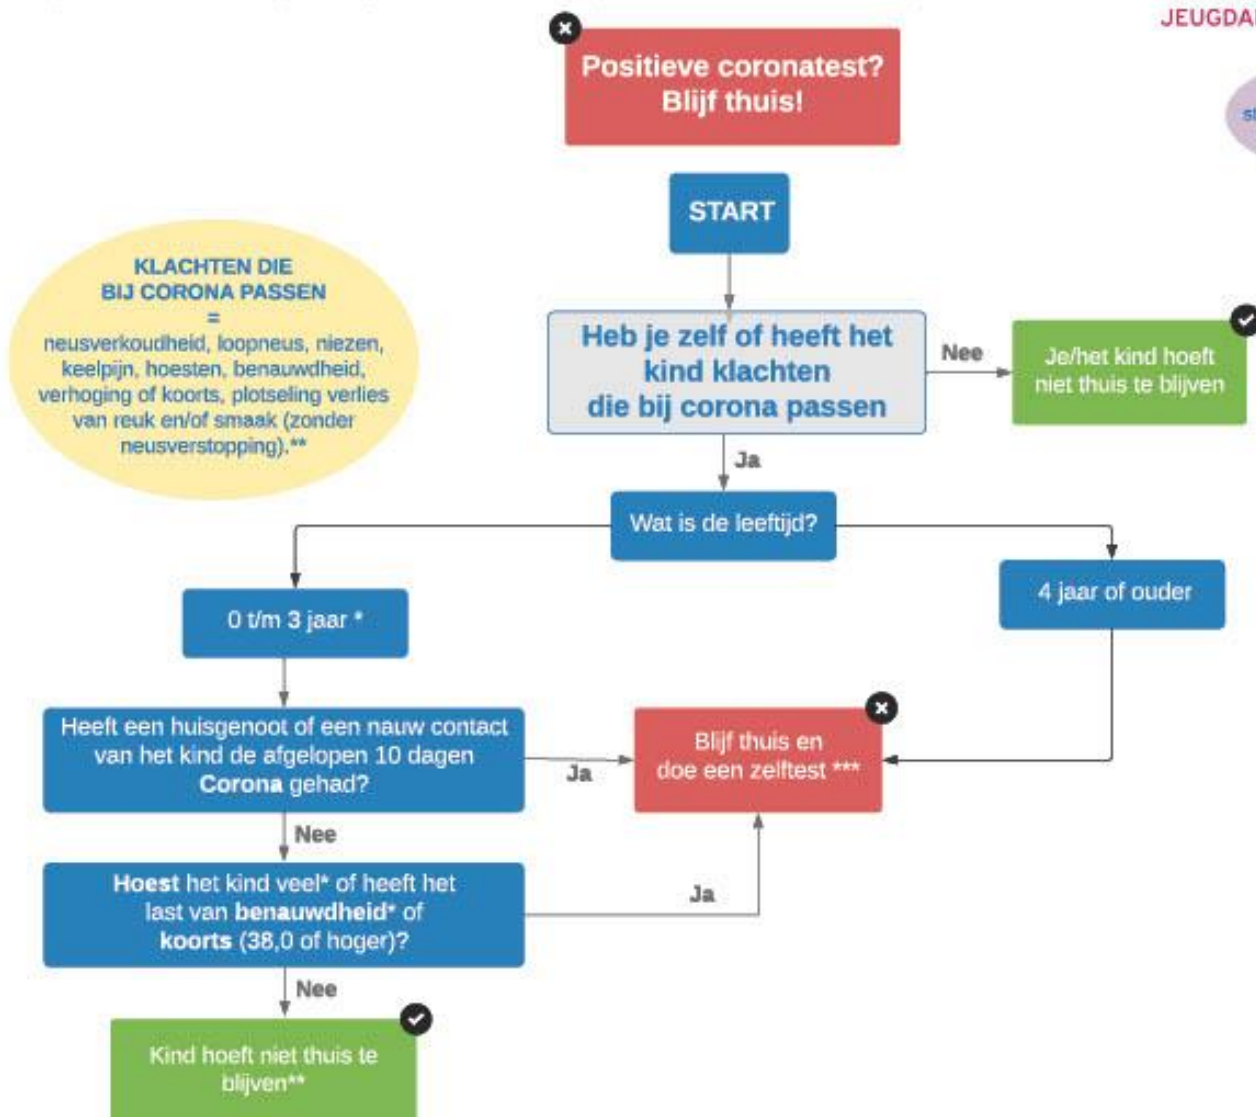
JEUGDA

Positieve coronatest? Blijf thuis!

START

KLACHTEN DIE BIJ CORONA PASSEN
=
neusverkoudheid, loopneus, niezen, keelpijn, hoesten, benauwdheid, verhoging of koorts, plotseling verlies van reuk en/of smaak (zonder neusverstopping).**

Heb je zelf of heeft het kind klachten die bij corona passen

Nee

Je/het kind hoeft niet thuis te blijven

Ja

Wat is de leeftijd?

0 t/m 3 jaar *

4 jaar of ouder

Heeft een huisgenoot of een nauw contact van het kind de afgelopen 10 dagen **Corona** gehad?

Ja

Blijf thuis en doe een zelftest ***

Nee

**Hoest** het kind veel* of heeft het last van **benauwdheid*** of **koorts** (38,0 of hoger)?

Ja

Nee

Kind hoeft niet thuis te blijven**